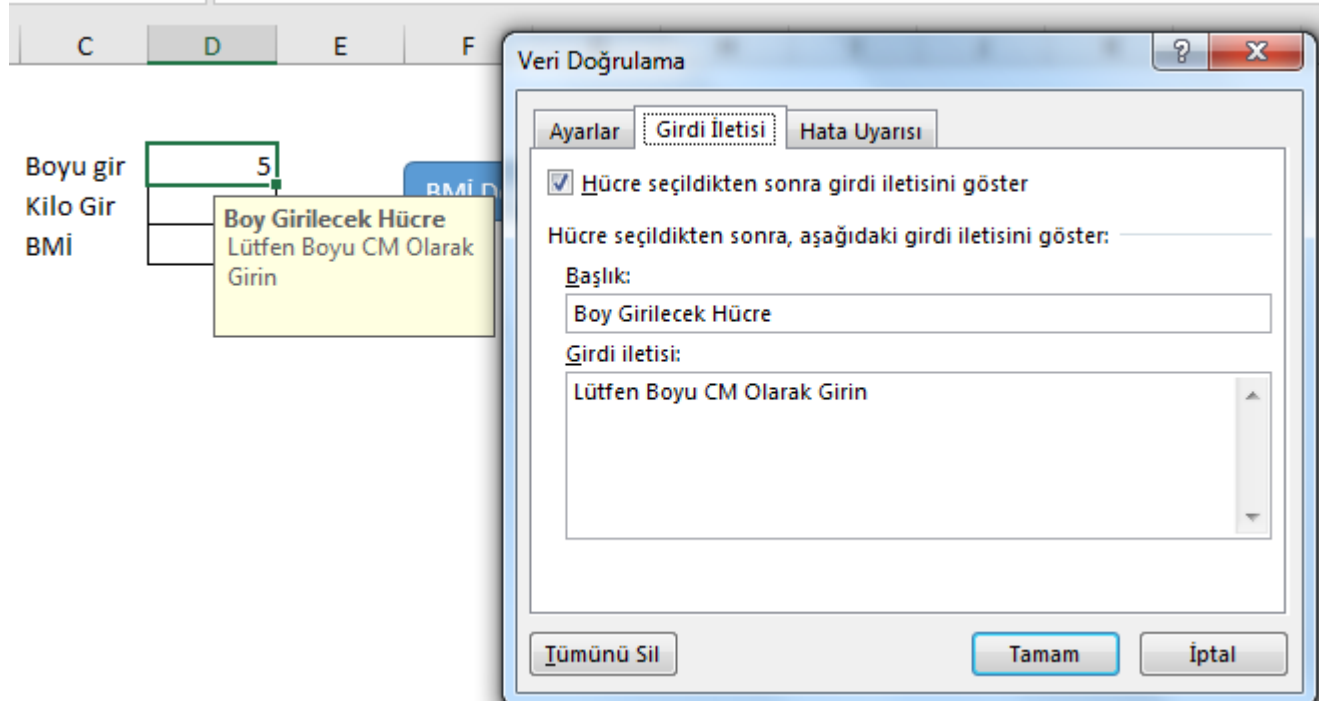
C D E F

Boyu gir 5
Kilo Gir
BMİ

BMİ D

Boy Girilecek Hücre
Lütfen Boyu CM Olarak Girin

Veri Doğrulama

?
X

Ayarlar
Girdi İletisi
Hata Uyarısı

Hücre seçildikten sonra girdi iletisini göster

Hücre seçildikten sonra, aşağıdaki girdi iletisini göster:

Başlık:
Boy Girilecek Hücre

Girdi iletisi:
Lütfen Boyu CM Olarak Girin

Tümünü Sil
Tamam
İptal